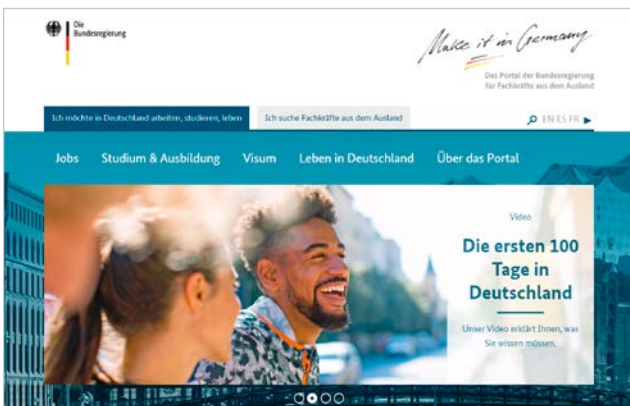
Die Bundesregierung

Make it in Germany

Das Portal der Bundesregierung für Fachkräfte aus dem Ausland

Ich möchte in Deutschland arbeiten, studieren, leben

Ich suche Fachkräfte aus dem Ausland

EN ES FR

Jobs

Studium & Ausbildung

Visum

Leben in Deutschland

Über das Portal

Video

Die ersten 100 Tage in Deutschland

Unser Video erklärt Ihnen, was Sie wissen müssen.